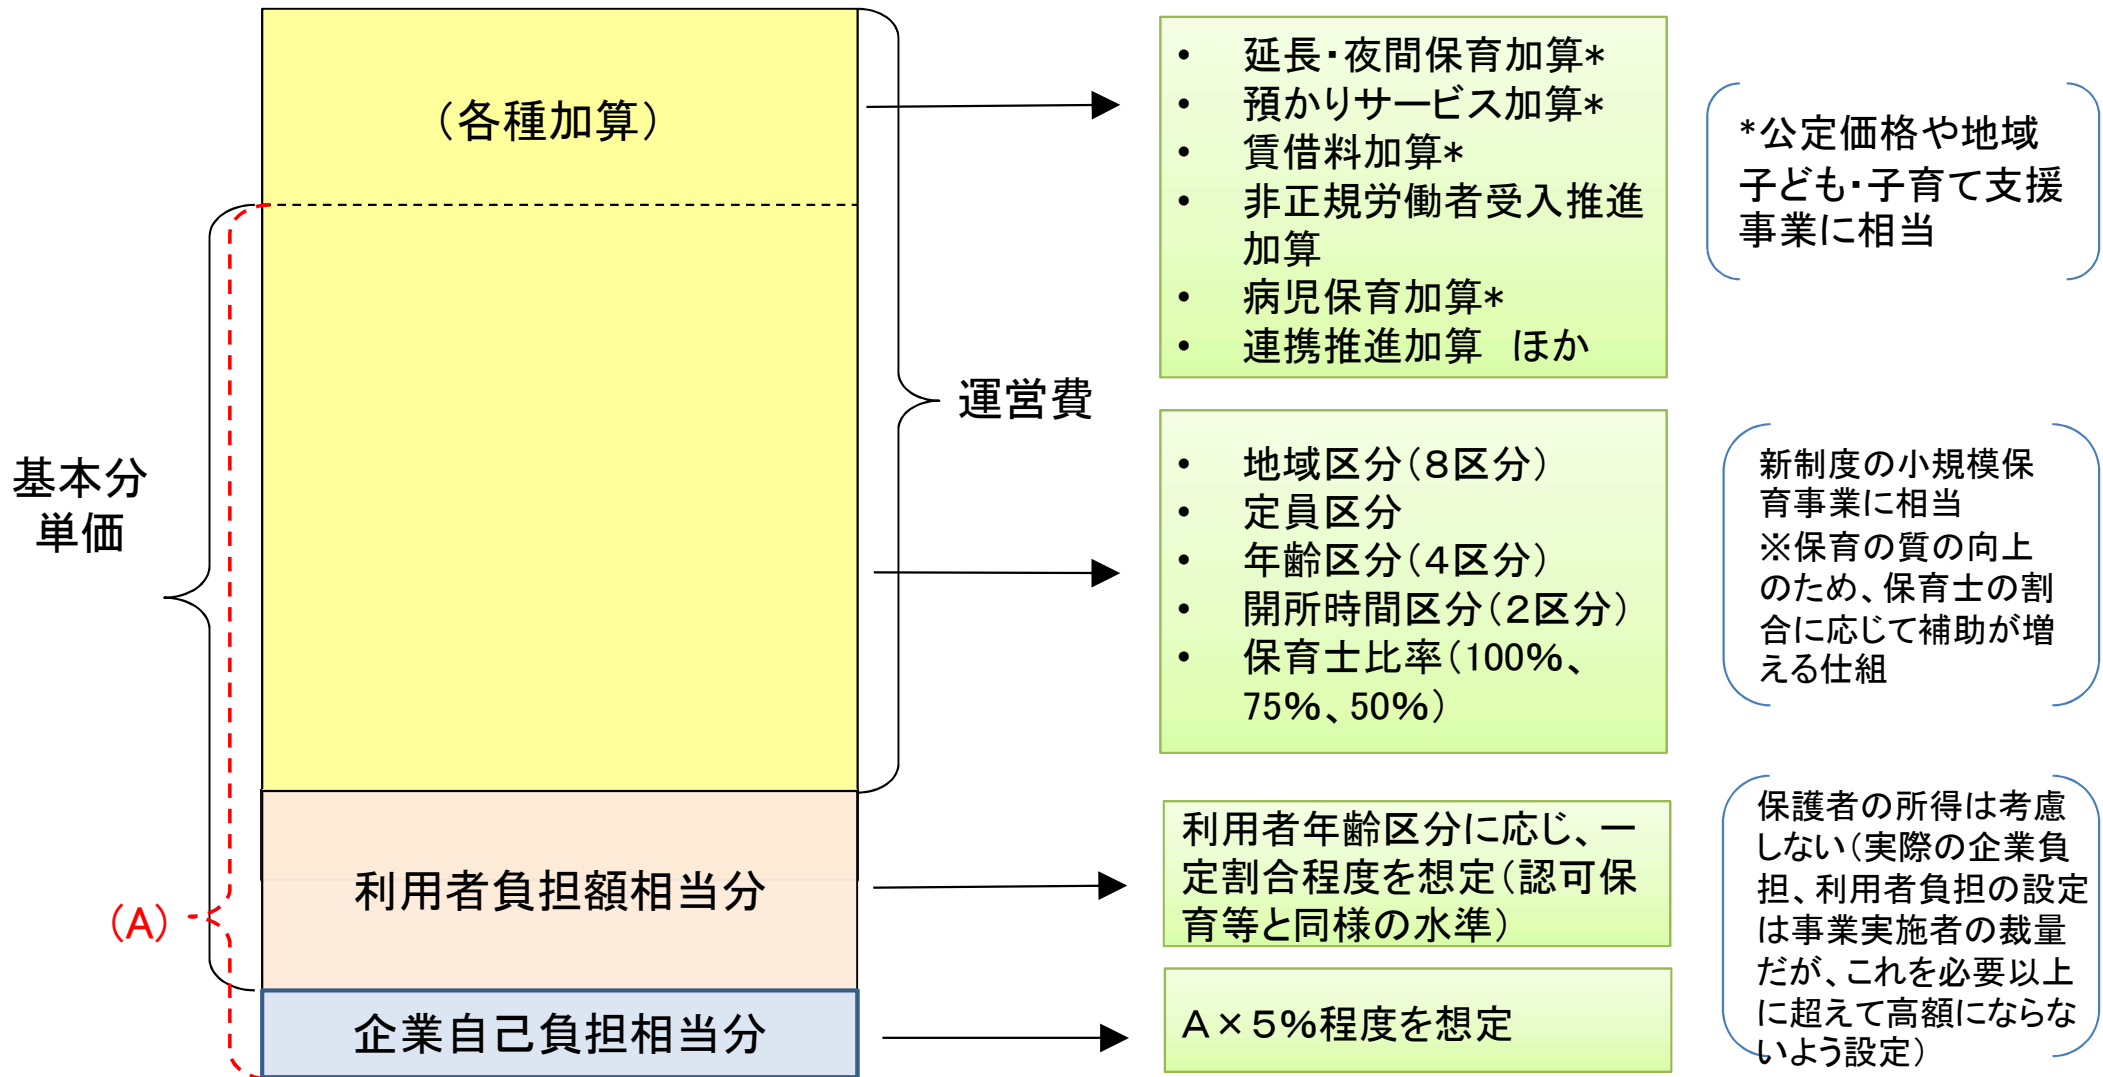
（各種加算）

基本分単価

利用者負担額相当分

企業自己負担相当分

（A）

運営費

• 延長･夜間保育加算＊
• 預かりサービス加算＊
• 賃借料加算＊
• 非正規労働者受入推進加算
• 病児保育加算＊
• 連携推進加算　ほか

＊公定価格や地域子ども･子育て支援事業に相当

• 地域区分（8区分）
• 定員区分
• 年齢区分（4区分）
• 開所時間区分（2区分）
• 保育士比率（100%、75%、50%）

新制度の小規模保育事業に相当
※保育の質の向上のため、保育士の割合に応じて補助が増える仕組

利用者年齢区分に応じ、一定割合程度を想定（認可保育等と同様の水準）

保護者の所得は考慮しない（実際の企業負担、利用者負担の設定は事業実施者の裁量だが、これを必要以上に超えて高額にならないよう設定）

A×5%程度を想定